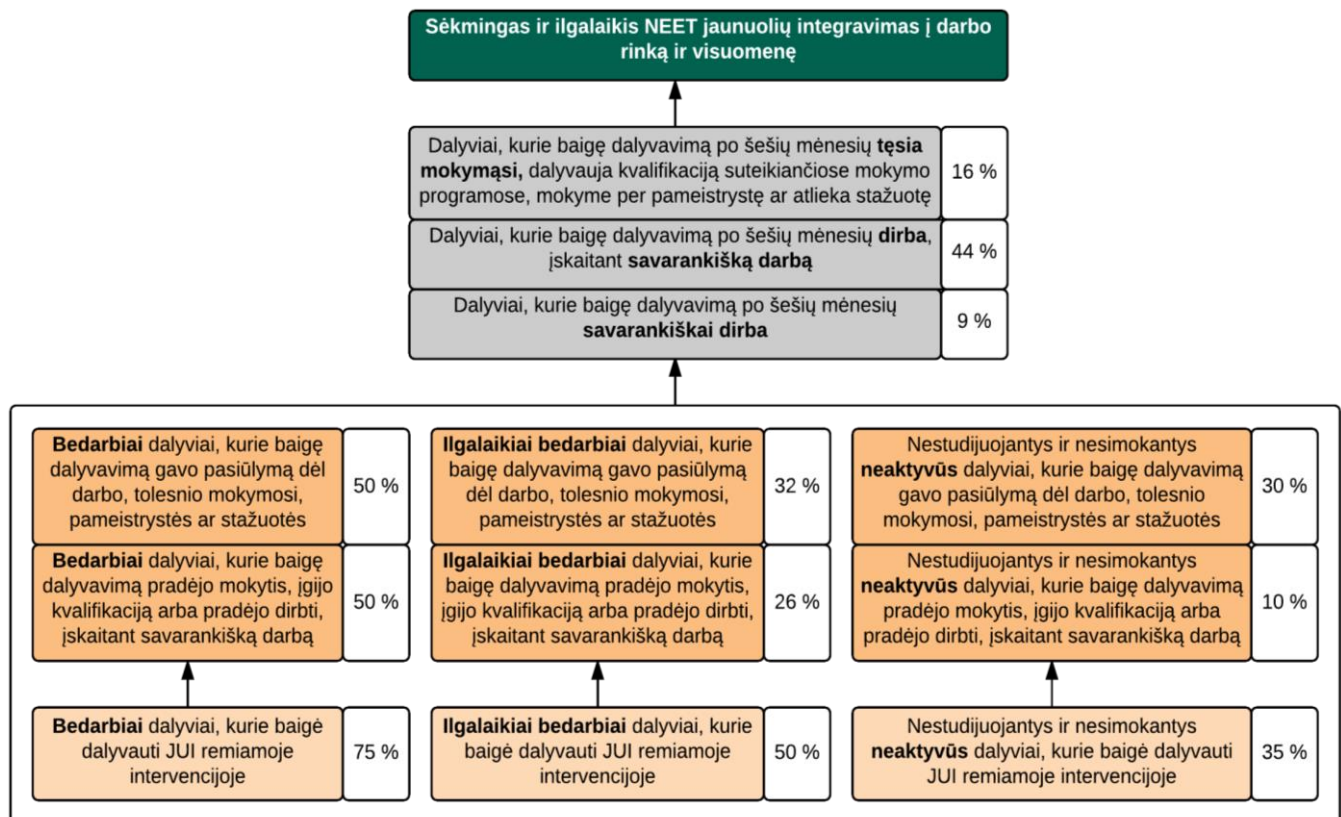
Sėkmingas ir ilgalaikis NEET jaunuolių integravimas į darbo rinką ir visuomenę

Dalyviai, kurie baigę dalyvavimą po šešių mėnesių **tęsia mokymąsi,** dalyvauja kvalifikaciją suteikiančiose mokymo programose, mokyme per pameistrystę ar atlieka stažuotę | 16 %

Dalyviai, kurie baigę dalyvavimą po šešių mėnesių **dirba**, įskaitant **savarankišką darbą** | 44 %

Dalyviai, kurie baigę dalyvavimą po šešių mėnesių **savarankiškai dirba** | 9 %

**Bedarbiai** dalyviai, kurie baigę dalyvavimą gavo pasiūlymą dėl darbo, tolesnio mokymosi, pameistrystės ar stažuotės | 50 %

**Bedarbiai** dalyviai, kurie baigę dalyvavimą pradėjo mokytis, įgijo kvalifikaciją arba pradėjo dirbti, įskaitant savarankišką darbą | 50 %

**Bedarbiai** dalyviai, kurie baigė dalyvauti JUI remiamoje intervencijoje | 75 %

**Ilgalaikiai bedarbiai** dalyviai, kurie baigę dalyvavimą gavo pasiūlymą dėl darbo, tolesnio mokymosi, pameistrystės ar stažuotės | 32 %

**Ilgalaikiai bedarbiai** dalyviai, kurie baigę dalyvavimą pradėjo mokytis, įgijo kvalifikaciją arba pradėjo dirbti, įskaitant savarankišką darbą | 26 %

**Ilgalaikiai bedarbiai** dalyviai, kurie baigė dalyvauti JUI remiamoje intervencijoje | 50 %

Nestudijuojantys ir nesimokantys **neaktyvūs** dalyviai, kurie baigę dalyvavimą gavo pasiūlymą dėl darbo, tolesnio mokymosi, pameistrystės ar stažuotės | 30 %

Nestudijuojantys ir nesimokantys **neaktyvūs** dalyviai, kurie baigę dalyvavimą pradėjo mokytis, įgijo kvalifikaciją arba pradėjo dirbti, įskaitant savarankišką darbą | 10 %

Nestudijuojantys ir nesimokantys **neaktyvūs** dalyviai, kurie baigė dalyvauti JUI remiamoje intervencijoje | 35 %